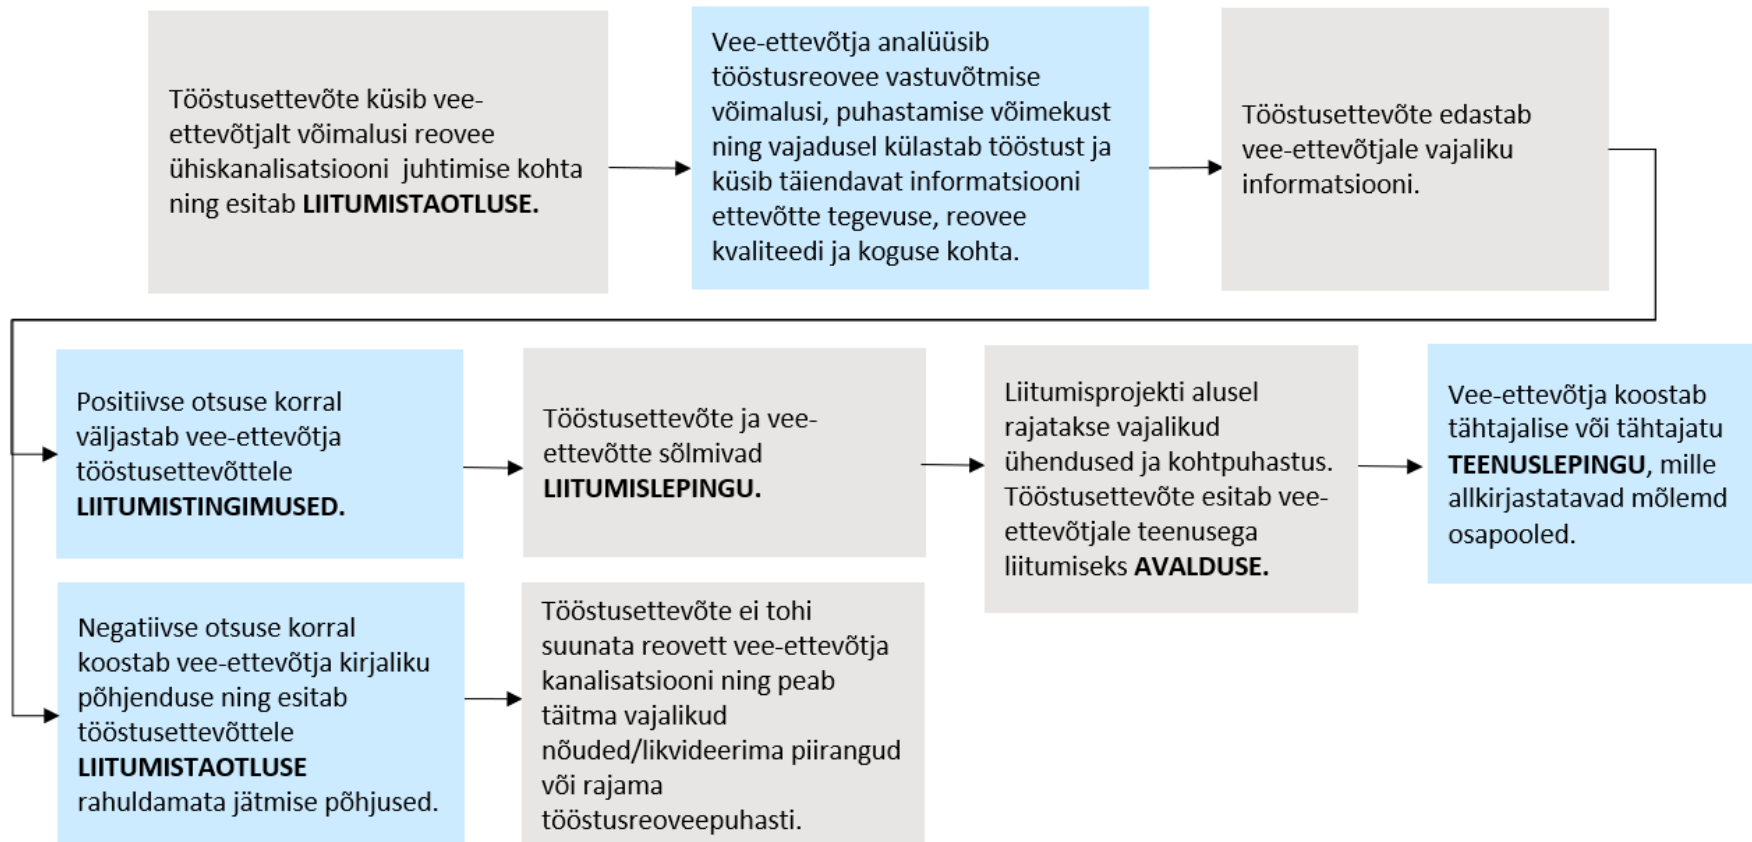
Tööstusettevõte küsib vee-ettevõtjalt võimalusi reovee ühiskanalisatsiooni  juhtimise kohta ning esitab **LIITUMISTAOTLUSE.**

Vee-ettevõtja analüüsib tööstusreovee vastuvõtmise võimalusi, puhastamise võimekust ning vajadusel külastab tööstust ja küsib täiendavat informatsiooni ettevõtte tegevuse, reovee kvaliteedi ja koguse kohta.

Tööstusettevõte edastab vee-ettevõtjale vajaliku informatsiooni.

Positiivse otsuse korral väljastab vee-ettevõtja tööstusettevõttele **LIITUMISTINGIMUSED.**

Tööstusettevõte ja vee-ettevõtte sõlmivad **LIITUMISLEPINGU.**

Liitumisprojekti alusel rajatakse vajalikud ühendused ja kohtpuhastus. Tööstusettevõte esitab vee-ettevõtjale teenusega liitumiseks **AVALDUSE.**

Vee-ettevõtja koostab tähtajalise või tähtajatu **TEENUSLEPINGU**, mille allkirjastatavad mõlemd osapooled.

Negatiivse otsuse korral koostab vee-ettevõtja kirjaliku põhjenduse ning esitab tööstusettevõttele **LIITUMISTAOTLUSE** rahuldamata jätmise põhjused.

Tööstusettevõte ei tohi suunata reovett vee-ettevõtja kanalisatsiooni ning peab täitma vajalikud nõuded/likvideerima piirangud või rajama tööstusreoveepuhasti.